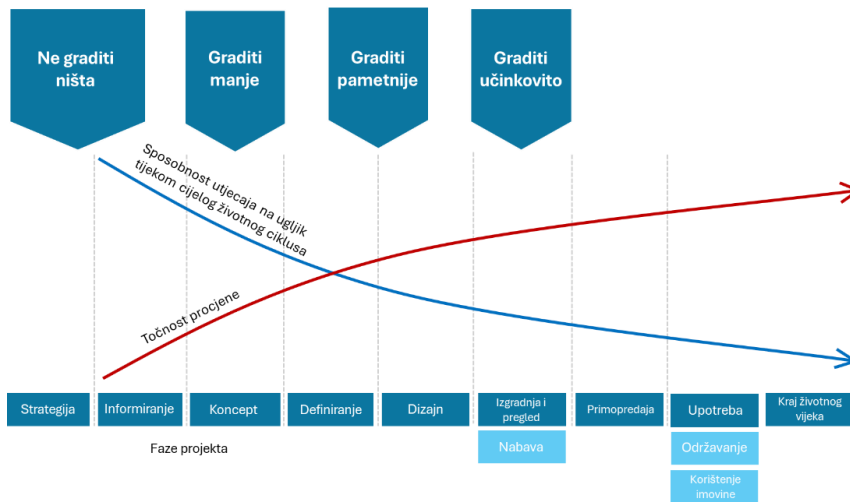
Ne graditi ništa

Graditi manje

Graditi pametnije

Graditi učinkovito

Sposobnost utjecaja na ugljik tijekom cijelog životnog ciklusa

Točnost procjene

Strategija

Informiranje

Koncept

Definiranje

Dizajn

Izgradnja i pregled

Primopredaja

Upotreba

Kraj životnog vijeka

Faze projekta

Nabava

Održavanje

Korištenje imovine